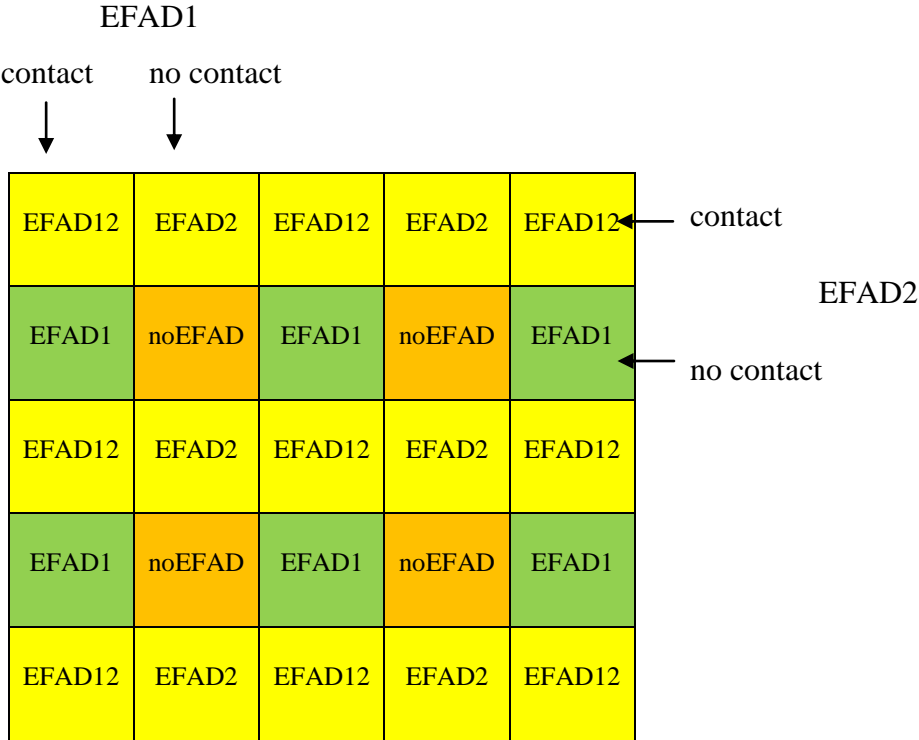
EFAD1

contact no contact

| EFAD12 | EFAD2 | EFAD12 | EFAD2 | EFAD12 |
|---|---|---|---|---|
| EFAD1 | noEFAD | EFAD1 | noEFAD | EFAD1 |
| EFAD12 | EFAD2 | EFAD12 | EFAD2 | EFAD12 |
| EFAD1 | noEFAD | EFAD1 | noEFAD | EFAD1 |
| EFAD12 | EFAD2 | EFAD12 | EFAD2 | EFAD12 |

contact

EFAD2

no contact